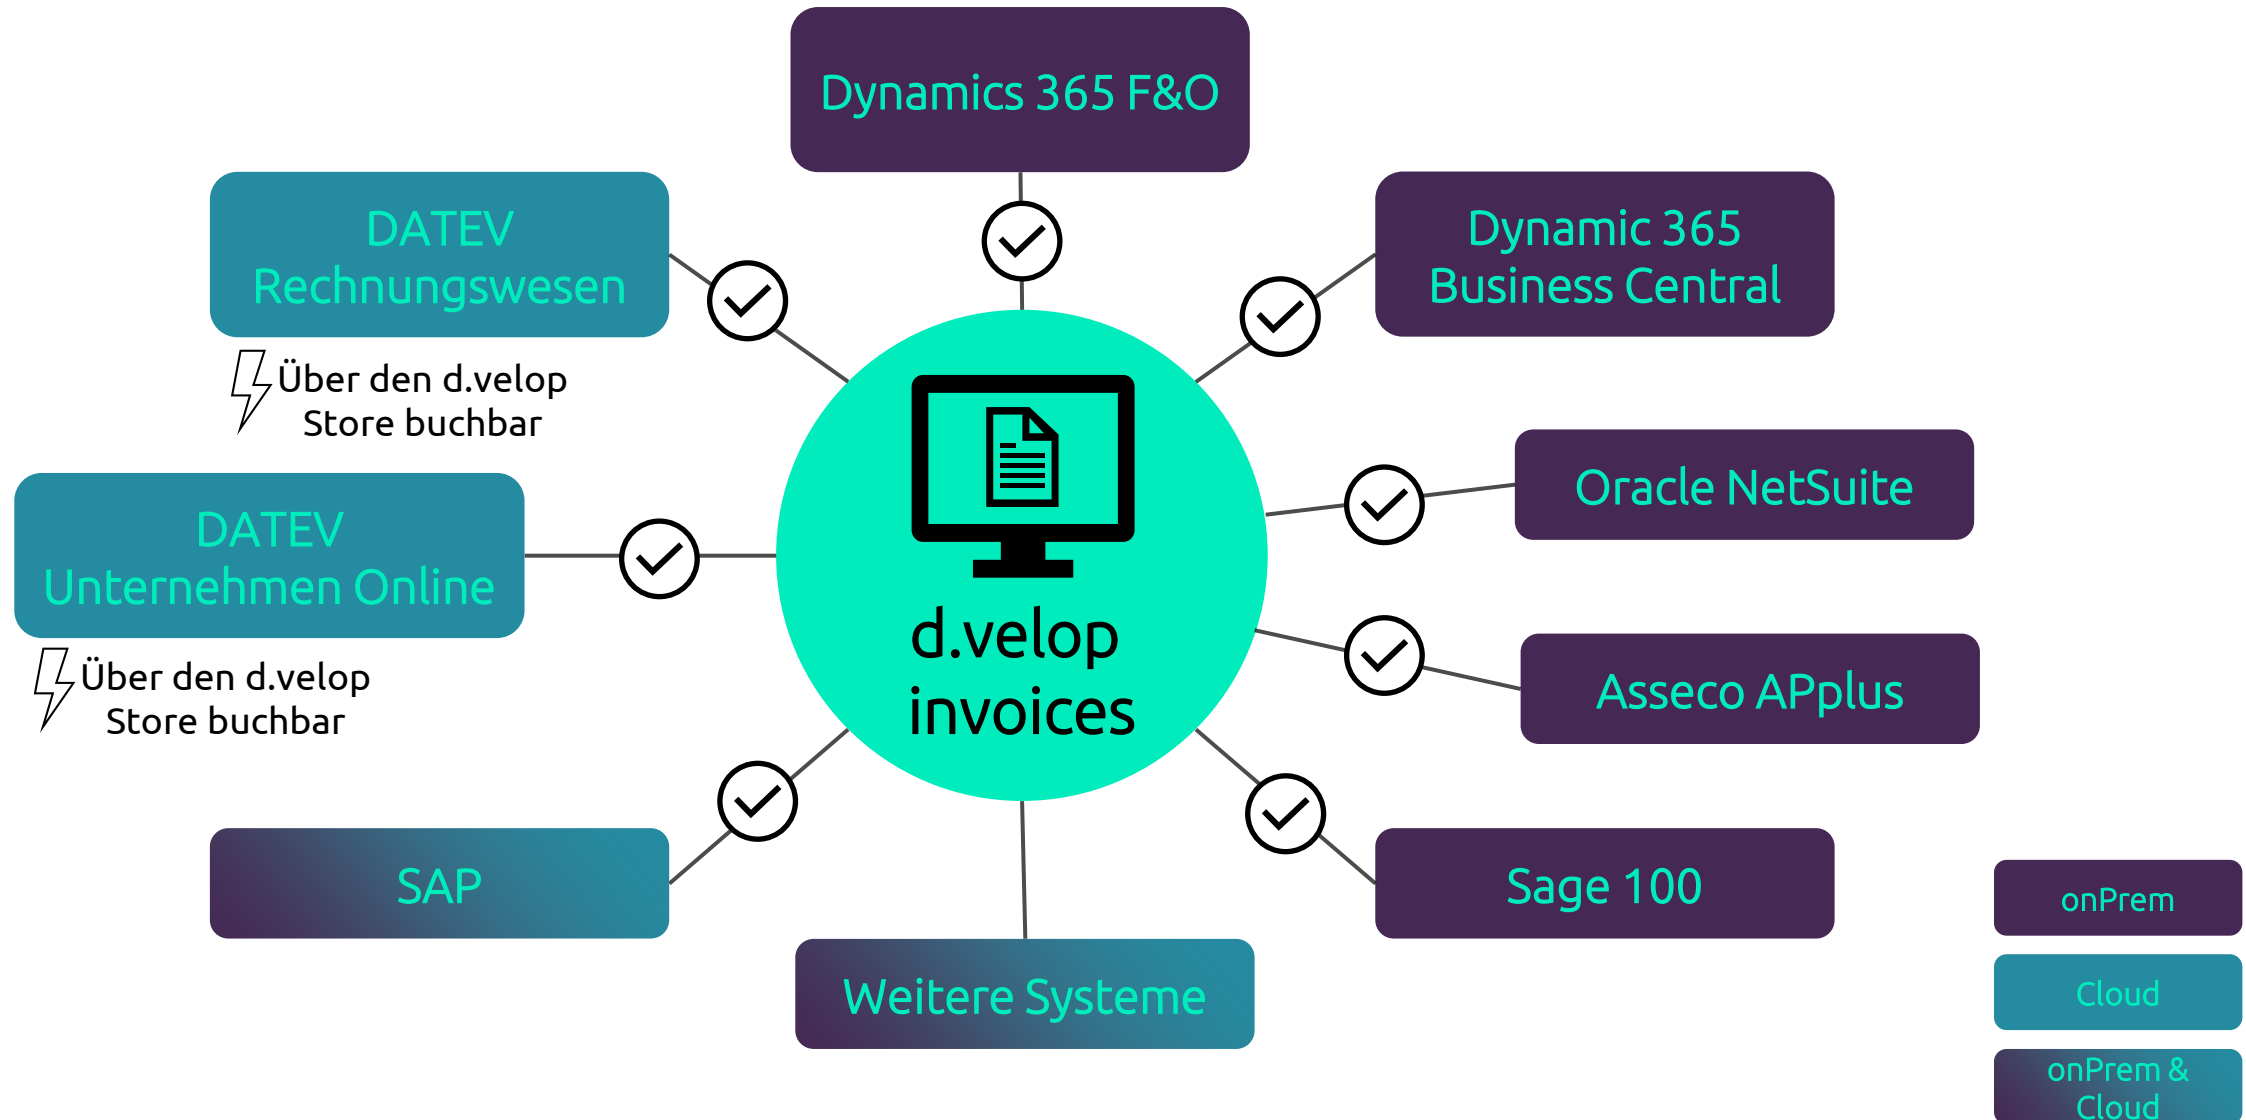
Dynamics 365 F&O

DATEV Rechnungswesen

Über den d.velop Store buchbar

Dynamic 365 Business Central

Oracle NetSuite

DATEV Unternehmen Online

Über den d.velop Store buchbar

d.velop invoices

Asseco APplus

SAP

Sage 100

Weitere Systeme

onPrem

Cloud

onPrem & Cloud